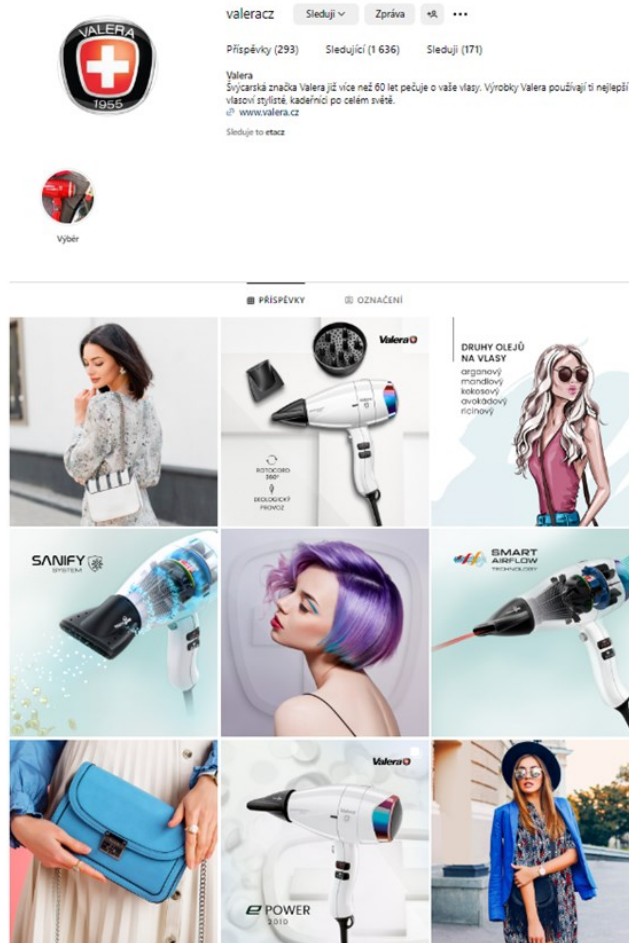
VALERA
1955

valeracz Sleduji Zpráva

Příspěvky (293) Sledující (1 636) Sleduji (171)

Valera
Švýcarská značka Valera již více než 60 let pečuje o vaše vlasy. Výrobky Valera používají ti nejlepší vlasoví stylisté, kadeřníci po celém světě.
www.valera.cz

Sleduje to etacz

Výběr

PŘÍSPĚVKY OZNAČENÍ

Valera

ROTOCORD 360°

EKOLOGICKÝ PROVOZ

DRUHY OLEJŮ NA VLASY
arganový
mandlový
kokosový
avokádový
ricinový

SANIFY SYSTEM

SMART AIRFLOW TECHNOLOGY

Valera

e POWER 2010